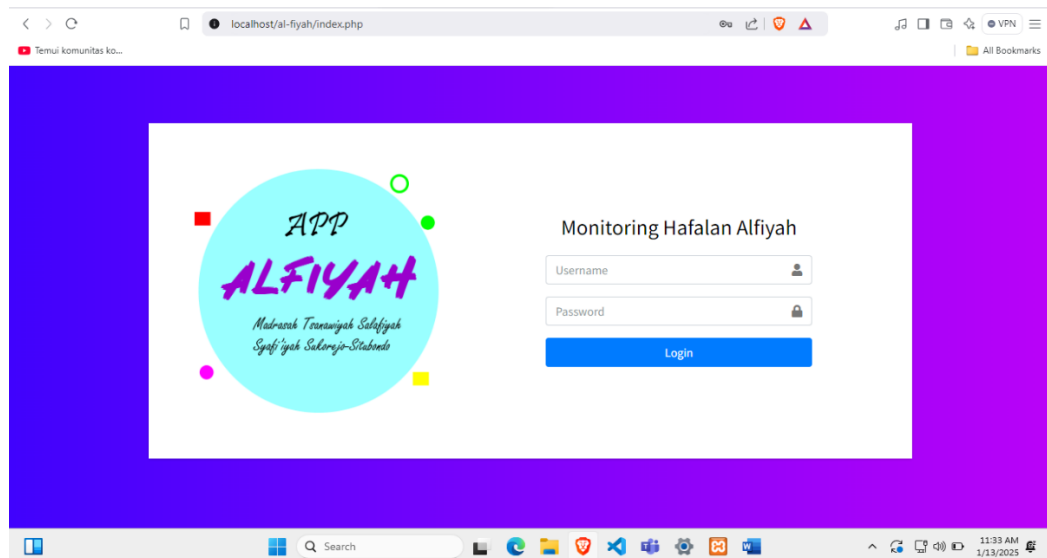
localhost/al-fiyah/index.php

VPN

Temui komunitas ko...

All Bookmarks

APP

ALFIYAH

Madrasah Tsanawiyah Salafiyah Syafi'iyah Sukorejo-Situbondo

Monitoring Hafalan Alfiyah

Username

Password

Login

Search

11:33 AM
1/13/2025